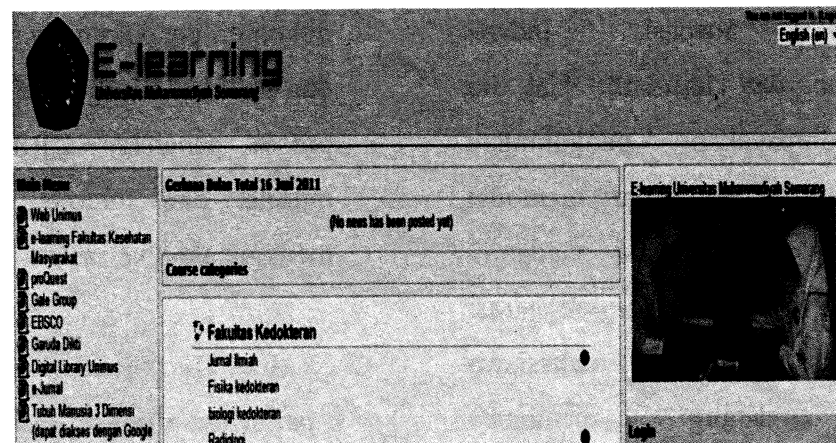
E-learning
Universitas Muhammadiyah Semarang

You are not logged in. (Login)
English (en)

Main Menu
Web Unimus
e-learning Fakultas Kesehatan Masyarakat
proQuest
Gale Group
EBSCO
Garuda Dikti
Digital Library Unimus
e-Jurnal
Tubuh Manusia 3 Dimensi (dapat diakses dengan Google

Gerhana Bulan Total 16 Juni 2011
(No news has been posted yet)

Course categories

Fakultas Kedokteran
Jurnal Ilmiah
Fisika kedokteran
biologi kedokteran
Radiologi

E-learning Universitas Muhammadiyah Semarang

Login